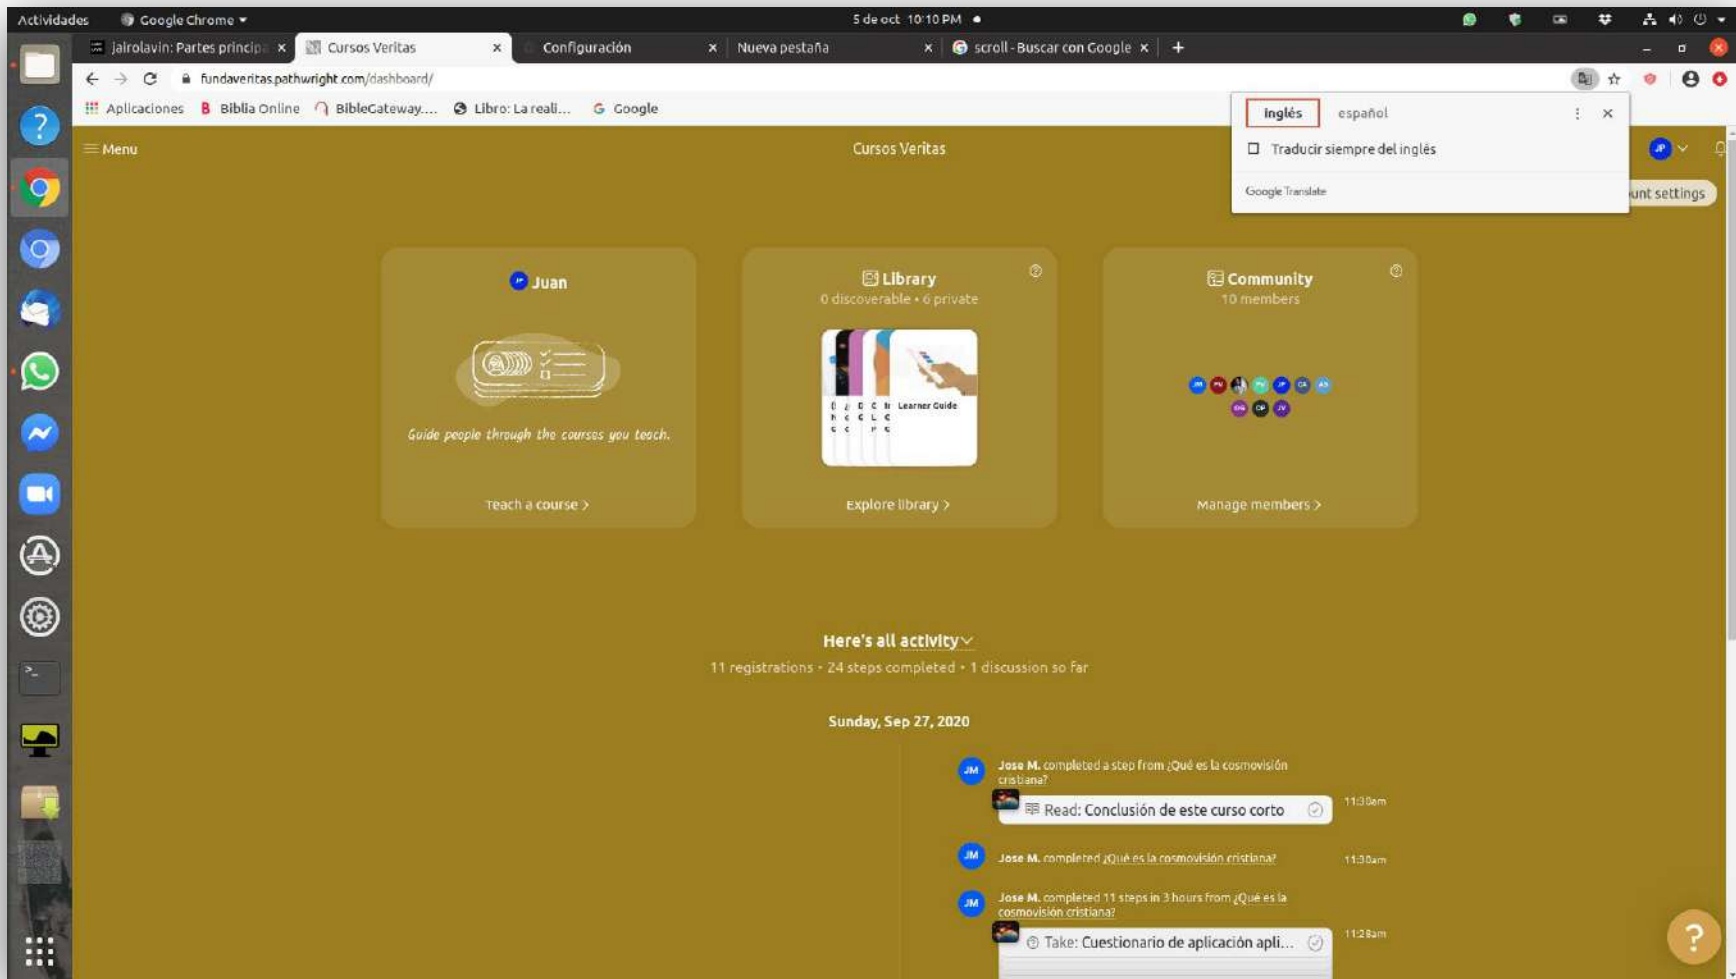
Actividades Google Chrome ▾ 5 de oct 10:10 PM ●

jairolavin: Partes princip × Cursos Veritas × Configuración × Nueva pestaña × scroll - Buscar con Google × +

fundaveritas.pathwright.com/dashboard/

Aplicaciones Biblia Online BibleGateway.... Libro: La reali... Google

Inglés español
Traducir siempre del inglés
Google Translate

Menu Cursos Veritas

unt settings

Juan
Guide people through the courses you teach.
Teach a course >

Library
0 discoverable • 6 private
Learner Guide
Explore library >

Community
10 members
Manage members >

Here's all activity
11 registrations • 24 steps completed • 1 discussion so far

Sunday, Sep 27, 2020

JM Jose M. completed a step from ¿Qué es la cosmovisión cristiana?
Read: Conclusión de este curso corto 11:30am

JM Jose M. completed ¿Qué es la cosmovisión cristiana? 11:30am

JM Jose M. completed 11 steps in 3 hours from ¿Qué es la cosmovisión cristiana?
Take: Cuestionario de aplicación apli... 11:28am

?